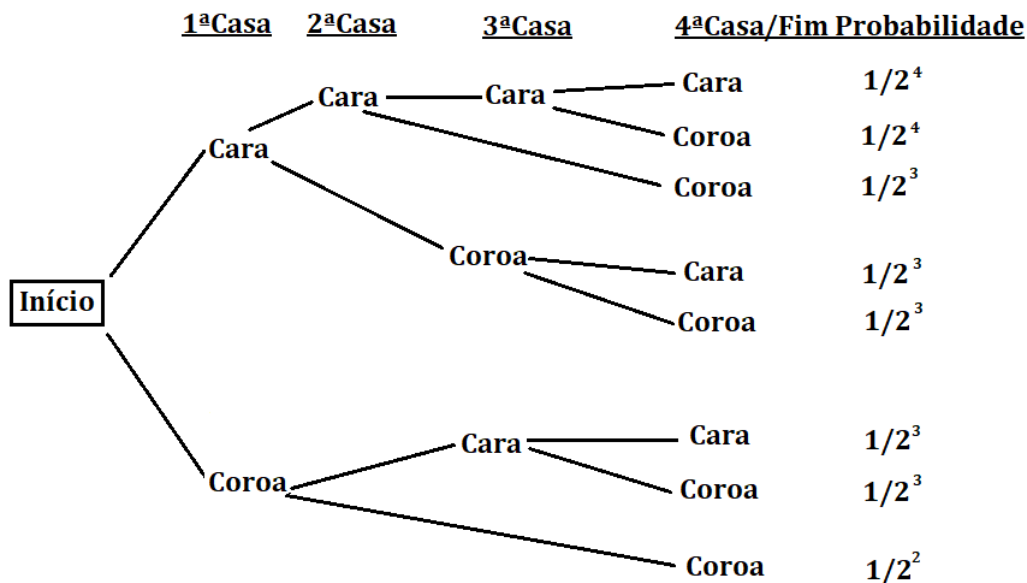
1ªCasa 2ªCasa 3ªCasa 4ªCasa/Fim Probabilidade

Início

Cara

Cara

Cara

Cara $1/2^4$

Coroa $1/2^4$

Coroa $1/2^3$

Coroa

Cara $1/2^3$

Coroa $1/2^3$

Coroa

Cara

Cara $1/2^3$

Coroa $1/2^3$

Coroa $1/2^2$